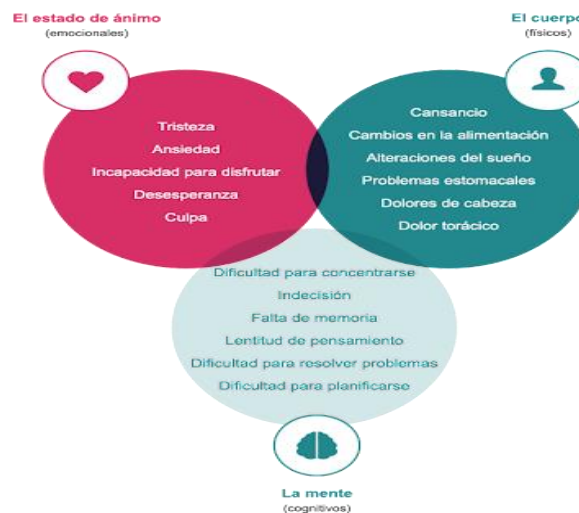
El estado de ánimo
(emocionales)

El cuerpo
(físicos)

Tristeza
Ansiedad
Incapacidad para disfrutar
Desesperanza
Culpa

Cansancio
Cambios en la alimentación
Alteraciones del sueño
Problemas estomacales
Dolores de cabeza
Dolor torácico

Dificultad para concentrarse
Indecisión
Falta de memoria
Lentitud de pensamiento
Dificultad para resolver problemas
Dificultad para planificarse

La mente
(cognitivos)